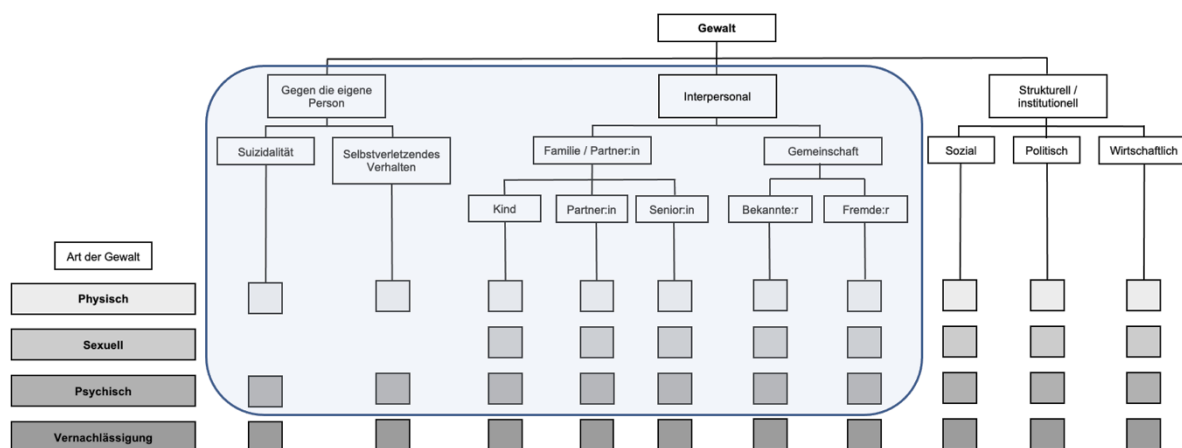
Gewalt

Gegen die eigene Person

Interpersonal

Strukturell / institutionell

Suizidalität

Selbstverletzendes Verhalten

Familie / Partner:in

Gemeinschaft

Sozial

Politisch

Wirtschaftlich

Kind

Partner:in

Senior:in

Bekannte:r

Fremde:r

Art der Gewalt

Physisch

Sexuell

Psychisch

Vernachlässigung